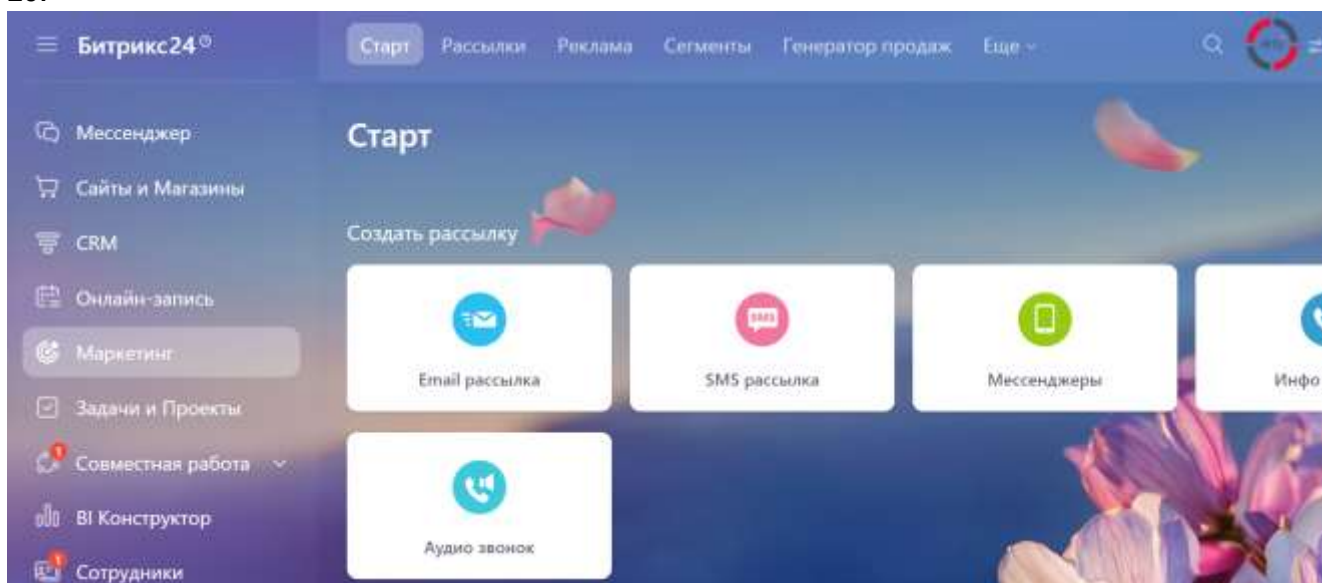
Битрикс24

Старт Рассылки Реклама Сегменты Генератор продаж Еще

Мессенджер
Сайты и Магазины
CRM
Онлайн-запись
Маркетинг
Задачи и Проекты
Совместная работа
BI Конструктор
Сотрудники

Старт

Создать рассылку

Email рассылка

SMS рассылка

Мессенджеры

Инфо

Аудио звонок